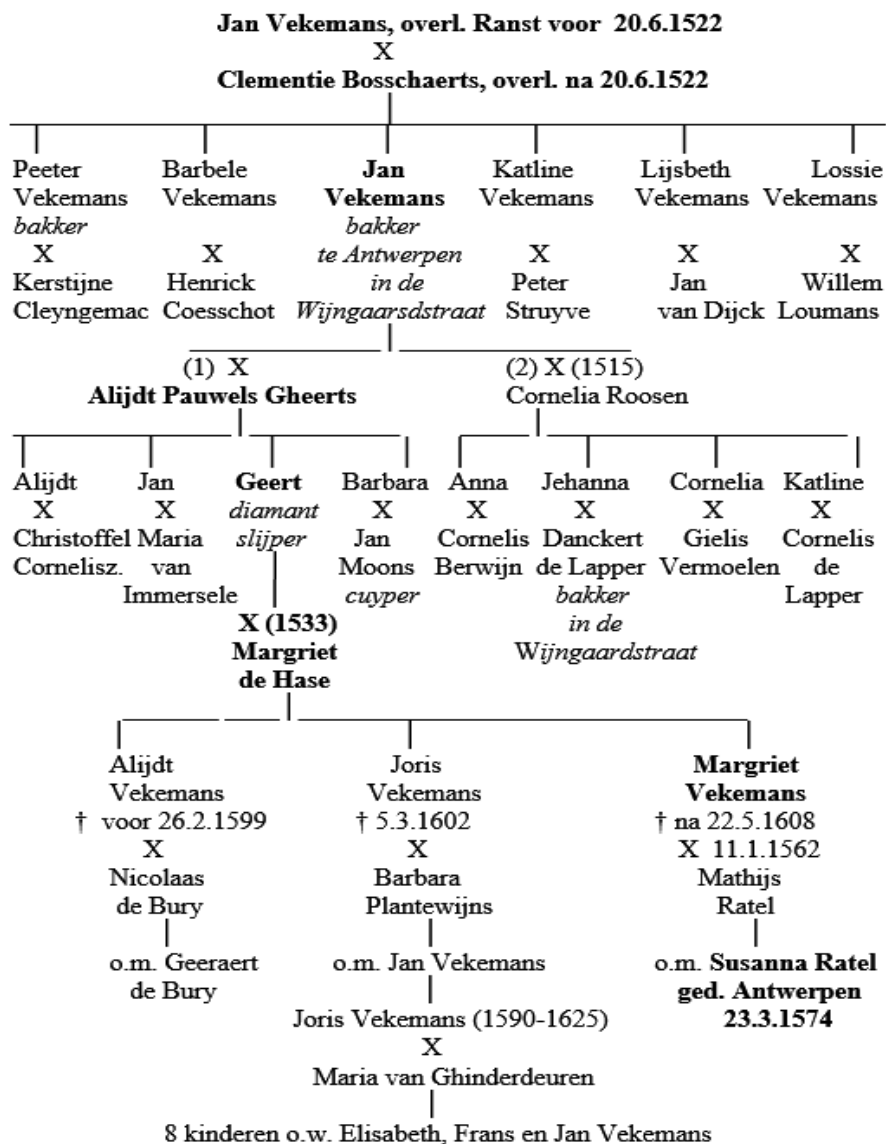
Jan Vekemans, overl. Ranst voor 20.6.1522
X
Clementie Bosschaerts, overl. na 20.6.1522

Peeter Vekemans
bakker
X
Kerstijne Cleyngemac

Barbele Vekemans
X
Henrick Coesschot

Jan Vekemans
bakker
te Antwerpen
in de
Wijngaarsdstraat

Katline Vekemans
X
Peter Struyve

Lijsbeth Vekemans
X
Jan van Dijck

Lossie Vekemans
X
Willem Loumans

(1) X
Alijdt Pauwels Gheerts

(2) X (1515)
Cornelia Roosen

Alijdt
X
Christoffel Cornelisz.

Jan
X
Maria van Immersele

Geert
diamant
slijper

Barbara
X
Jan Moons
cuyper

Anna
X
Cornelis Berwijn

Jehanna
X
Danckert de Lapper
bakker
in de
Wijngaardstraat

Cornelia
X
Gielis Vermoelen

Katline
X
Cornelis de Lapper

X (1533)
Margriet
de Hase

Alijdt
Vekemans
† voor 26.2.1599
X
Nicolaas
de Bury

o.m. Geeraert
de Bury

Joris
Vekemans
† 5.3.1602
X
Barbara
Plantewijns

o.m. Jan Vekemans

Joris Vekemans (1590-1625)
X
Maria van Ghinderdeuren

8 kinderen o.w. Elisabeth, Frans en Jan Vekemans

Margriet
Vekemans
† na 22.5.1608
X 11.1.1562
Mathijs
Ratel

o.m. Susanna Ratel
ged. Antwerpen
23.3.1574